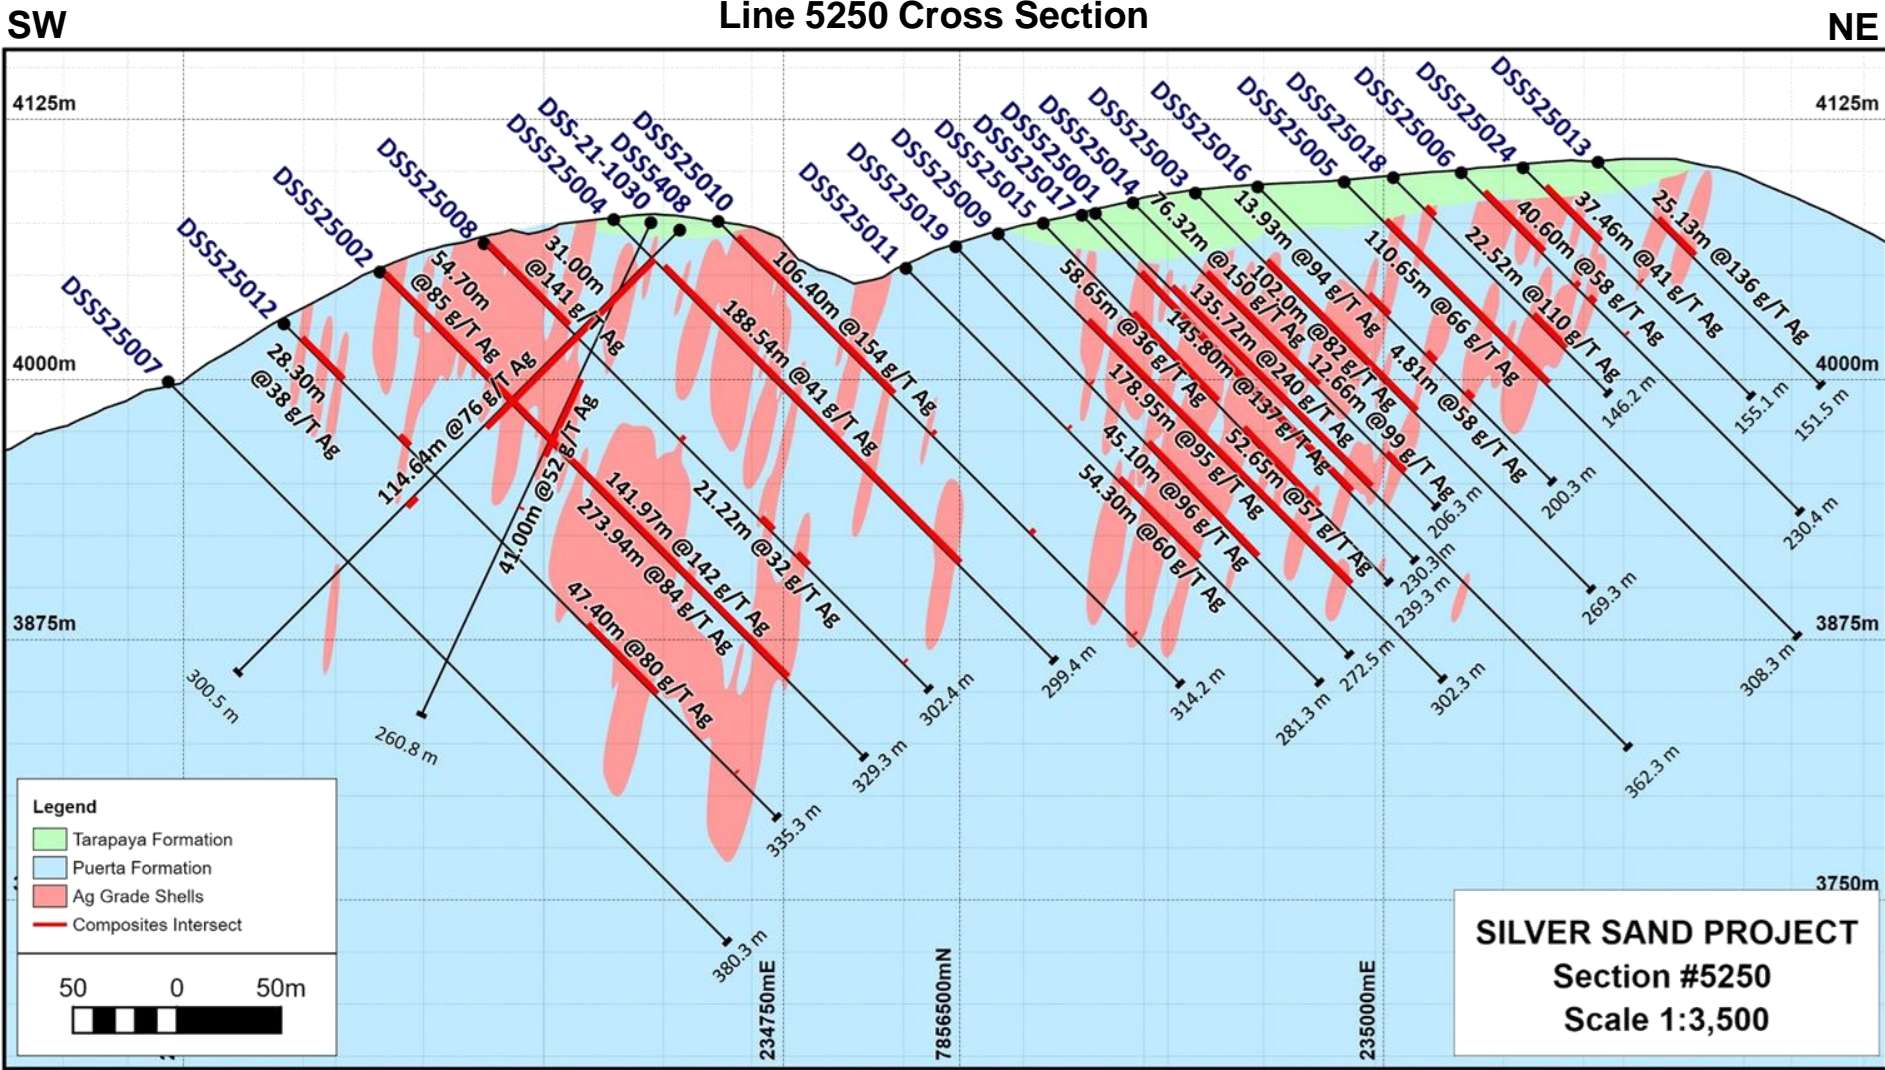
SW

Line 5250 Cross Section

NE

4125m

4125m

4000m

4000m

3875m

3875m

3750m

DSS525007

DSS525012

DSS525002

DSS525008

DSS525004

DSS-21-1030

DSS5408

DSS525010

DSS525011

DSS525019

DSS525009

DSS525015

DSS525017

DSS525001

DSS525014

DSS525003

DSS525016

DSS525005

DSS525018

DSS525006

DSS525024

DSS525013

28.30m @38 g/T Ag

54.70m @85 g/T Ag

31.00m @141 g/T Ag

114.64m @76 g/T Ag

41.00m @52 g/T Ag

141.97m @142 g/T Ag

273.94m @84 g/T Ag

47.40m @80 g/T Ag

21.22m @32 g/T Ag

188.54m @41 g/T Ag

106.40m @154 g/T Ag

58.65m @36 g/T Ag

178.95m @95 g/T Ag

45.10m @96 g/T Ag

54.30m @60 g/T Ag

145.80m @137 g/T Ag

52.65m @57 g/T Ag

135.72m @240 g/T Ag

76.32m @150 g/T Ag

12.66m @99 g/T Ag

102.0m @82 g/T Ag

13.93m @94 g/T Ag

4.81m @58 g/T Ag

110.65m @66 g/T Ag

22.52m @110 g/T Ag

40.60m @58 g/T Ag

37.46m @41 g/T Ag

25.13m @136 g/T Ag

300.5 m

260.8 m

380.3 m

335.3 m

329.3 m

302.4 m

299.4 m

314.2 m

281.3 m

272.5 m

302.3 m

239.3 m

230.3 m

206.3 m

200.3 m

269.3 m

362.3 m

146.2 m

230.4 m

155.1 m

151.5 m

308.3 m

Legend

Tarapaya Formation

Puerta Formation

Ag Grade Shells

Composites Intersect

50 0 50m

234750mE

7856500mN

235000mE

SILVER SAND PROJECT
Section #5250
Scale 1:3,500